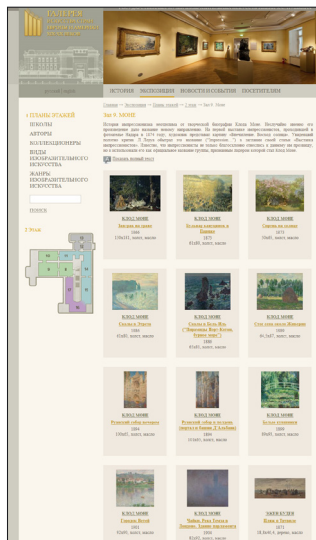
ГАЛЕРЕЯ
ИСТОРИЯ ЭКСПОЗИЦИЯ НОВОСТИ И СОБЫТИЯ ПОСЕТИТЕЛЯМ

Главная > Экспозиция > Планы этажей > 2 этаж > Зал 8. Моне

Зал 8. МОНЕ

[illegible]

ПЛАНЫ ЭТАЖЕЙ
ШКОЛЫ
АВТОРЫ
КОЛЛЕКЦИОНЕРЫ
ВИДЫ ИЗОБРАЗИТЕЛЬНОГО ИСКУССТВА
ЖАНРЫ ИЗОБРАЗИТЕЛЬНОГО ИСКУССТВА

ПОИСК

2 Этаж

КЛОД МОНЕ
Завтрак на траве
1866
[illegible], холст, масло

КЛОД МОНЕ
Бульвар Капуцинок в Париже
1873
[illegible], холст, масло

КЛОД МОНЕ
Сирень на солнце
1873
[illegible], холст, масло

КЛОД МОНЕ
Скалы в Этрета
1886
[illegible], холст, масло

КЛОД МОНЕ
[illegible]
1888
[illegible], холст, масло

КЛОД МОНЕ
Стог сена возле Живерни
1886
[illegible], холст, масло

КЛОД МОНЕ
Руанский собор вечером
1894
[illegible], холст, масло

КЛОД МОНЕ
Руанский собор в полдень
1894
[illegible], холст, масло

КЛОД МОНЕ
Белые кувшинки
1899
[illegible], холст, масло

КЛОД МОНЕ
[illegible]
1901
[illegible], холст, масло

КЛОД МОНЕ
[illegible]
1904
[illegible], холст, масло

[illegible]
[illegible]
1872
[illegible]